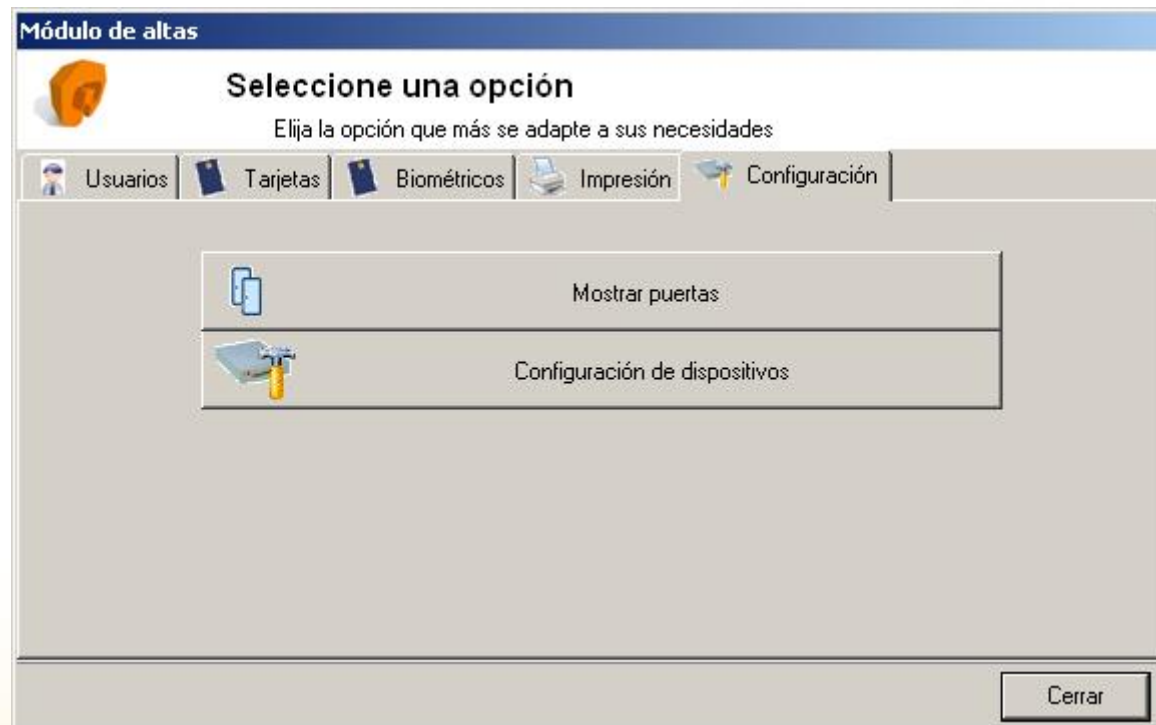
Módulo de altas

Seleccione una opción

Elija la opción que más se adapte a sus necesidades

Usuarios | Tarjetas | Biométricos | Impresión | Configuración

Mostrar puertas

Configuración de dispositivos

Cerrar